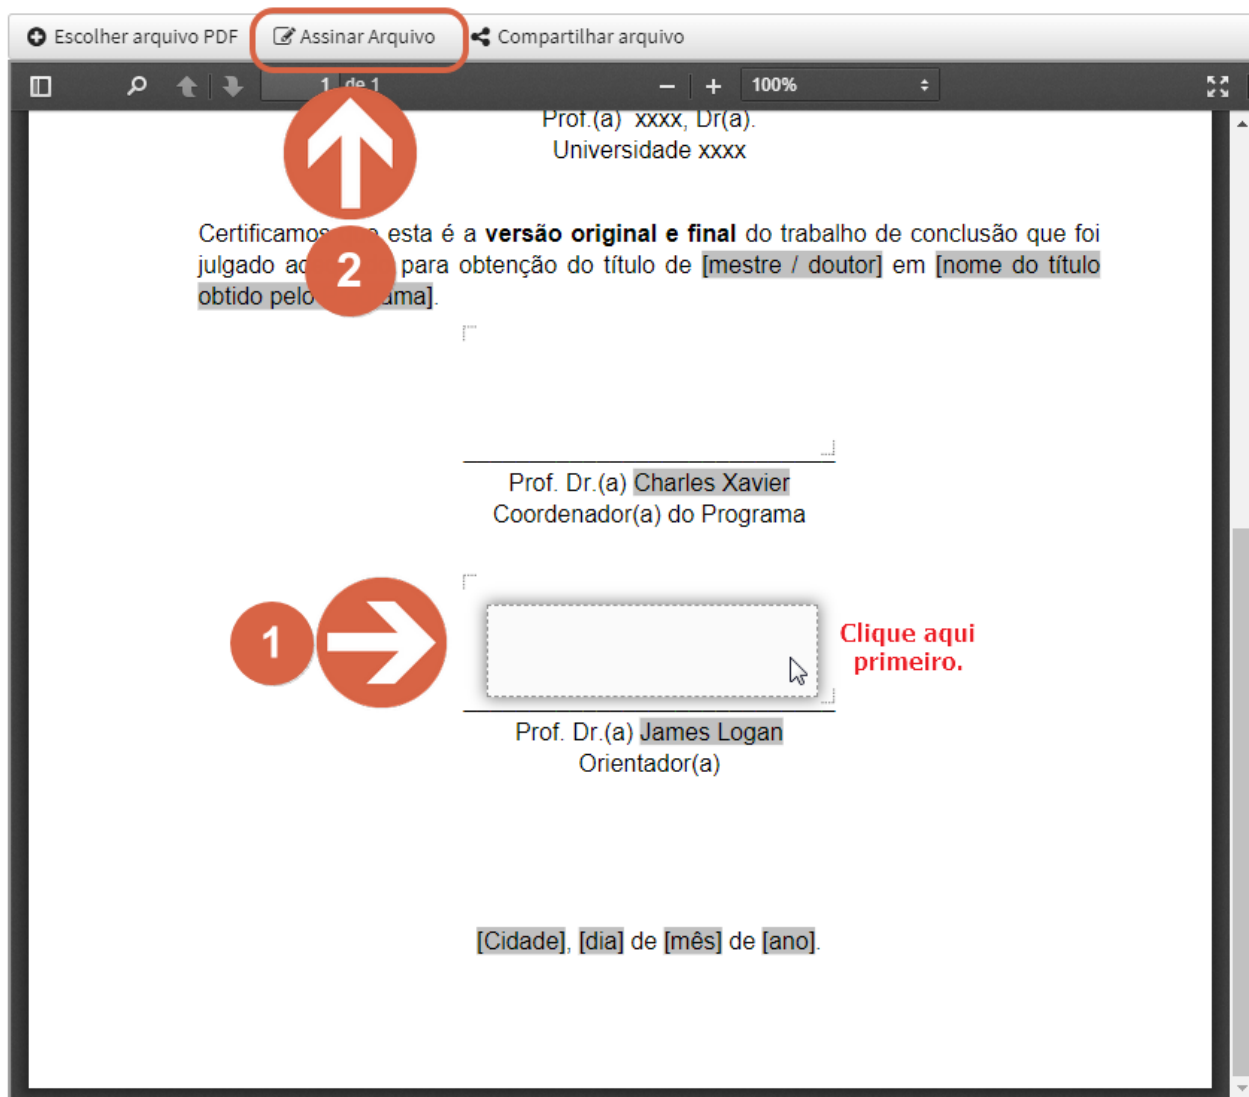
Escolher arquivo PDF   Assinar Arquivo   Compartilhar arquivo

1 de 1   100%

Prof.(a) xxxx, Dr(a).
Universidade xxxx

Certificamos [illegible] esta é a **versão original e final** do trabalho de conclusão que foi julgado a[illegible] para obtenção do título de [mestre / doutor] em [nome do título obtido pelo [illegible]ama].

Prof. Dr.(a) Charles Xavier
Coordenador(a) do Programa

2

1

Clique aqui primeiro.

Prof. Dr.(a) James Logan
Orientador(a)

[Cidade], [dia] de [mês] de [ano].